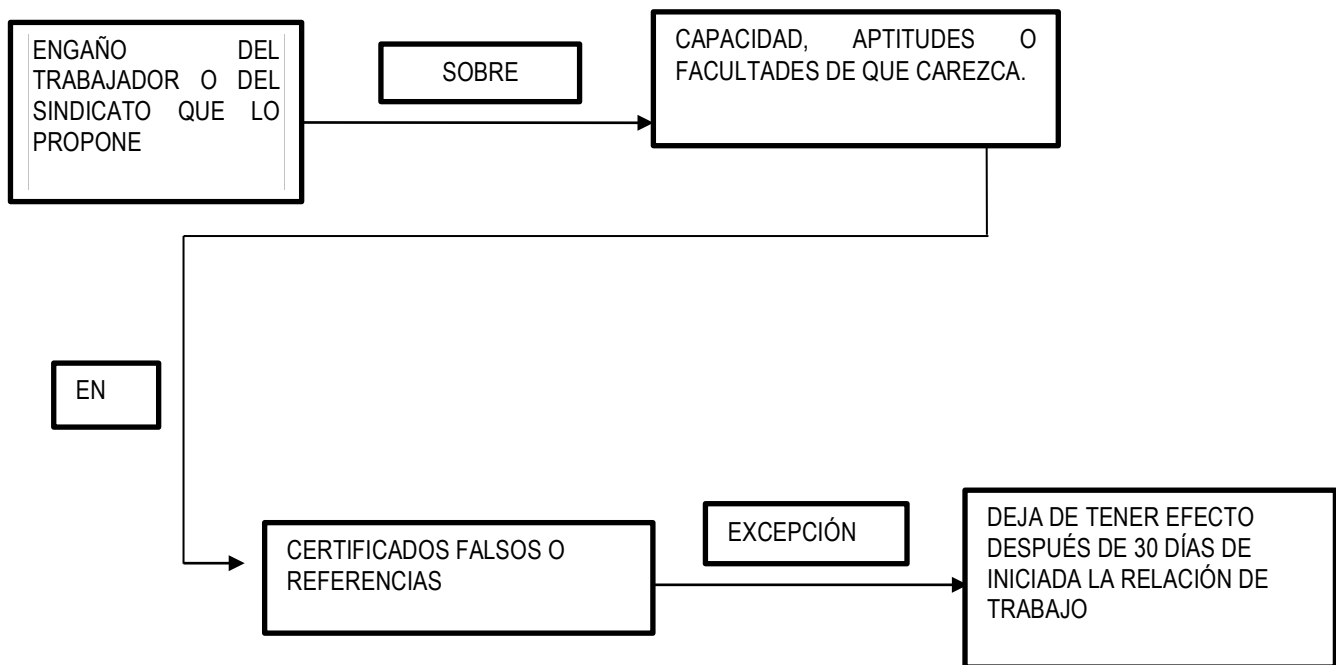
ENGAÑO DEL TRABAJADOR O DEL SINDICATO QUE LO PROPONE

SOBRE

CAPACIDAD, APTITUDES O FACULTADES DE QUE CAREZCA.

EN

CERTIFICADOS FALSOS O REFERENCIAS

EXCEPCIÓN

DEJA DE TENER EFECTO DESPUÉS DE 30 DÍAS DE INICIADA LA RELACIÓN DE TRABAJO